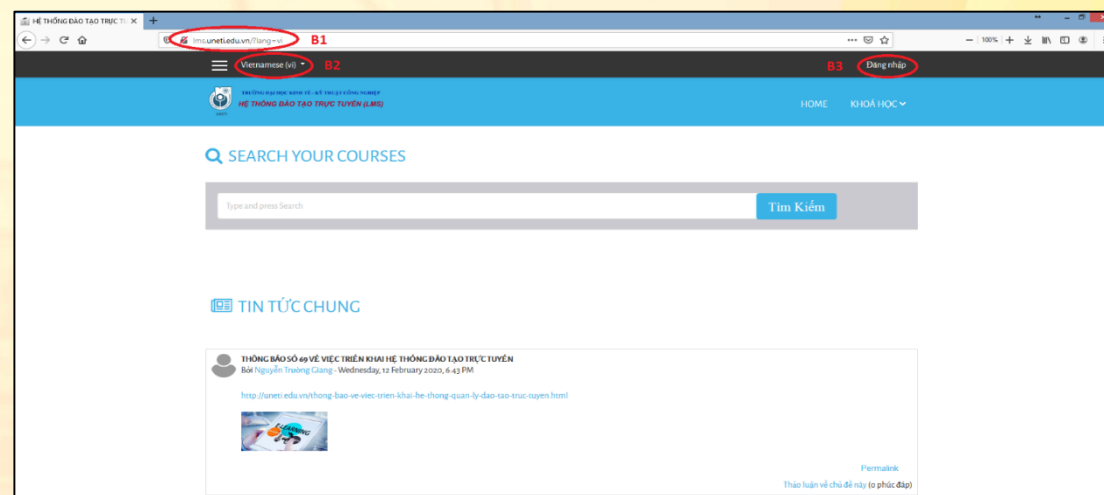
HỆ THỐNG ĐÀO TẠO TRỰC TU ×
+
lms.uneti.edu.vn/?lang=vi B1
100%
Vietnamese (vi) B2
B3 Đăng nhập
TRƯỜNG ĐẠI HỌC KINH TẾ - KỸ THUẬT CÔNG NGHIỆP
HỆ THỐNG ĐÀO TẠO TRỰC TUYẾN (LMS)
HOME
KHOÁ HỌC
SEARCH YOUR COURSES
Type and press Search
Tìm Kiếm
TIN TỨC CHUNG
THÔNG BÁO SỐ 69 VỀ VIỆC TRIỂN KHAI HỆ THỐNG ĐÀO TẠO TRỰC TUYẾN
Bởi Nguyễn Trường Giang - Wednesday, 12 February 2020, 6:43 PM
http://uneti.edu.vn/thong-bao-ve-viec-trien-khai-he-thong-quan-ly-dao-tao-truc-tuyen.html
LEARNING
Permalink
Thảo luận về chủ đề này (0 phúc đáp)